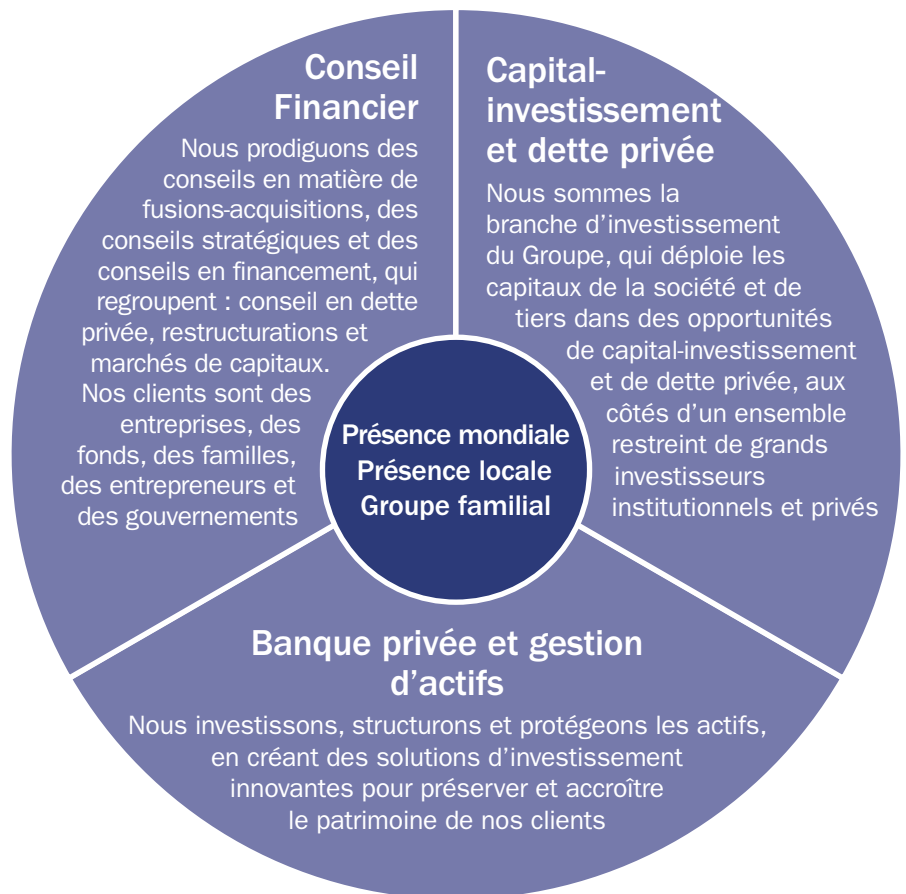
Conseil Financier

Nous prodiguons des conseils en matière de fusions-acquisitions, des conseils stratégiques et des conseils en financement, qui regroupent : conseil en dette privée, restructurations et marchés de capitaux.
Nos clients sont des entreprises, des fonds, des familles, des entrepreneurs et des gouvernements

Capital-investissement et dette privée

Nous sommes la branche d'investissement du Groupe, qui déploie les capitaux de la société et de tiers dans des opportunités de capital-investissement et de dette privée, aux côtés d'un ensemble restreint de grands investisseurs institutionnels et privés

Présence mondiale
Présence locale
Groupe familial

Banque privée et gestion d'actifs

Nous investissons, structurons et protégeons les actifs, en créant des solutions d'investissement innovantes pour préserver et accroître le patrimoine de nos clients